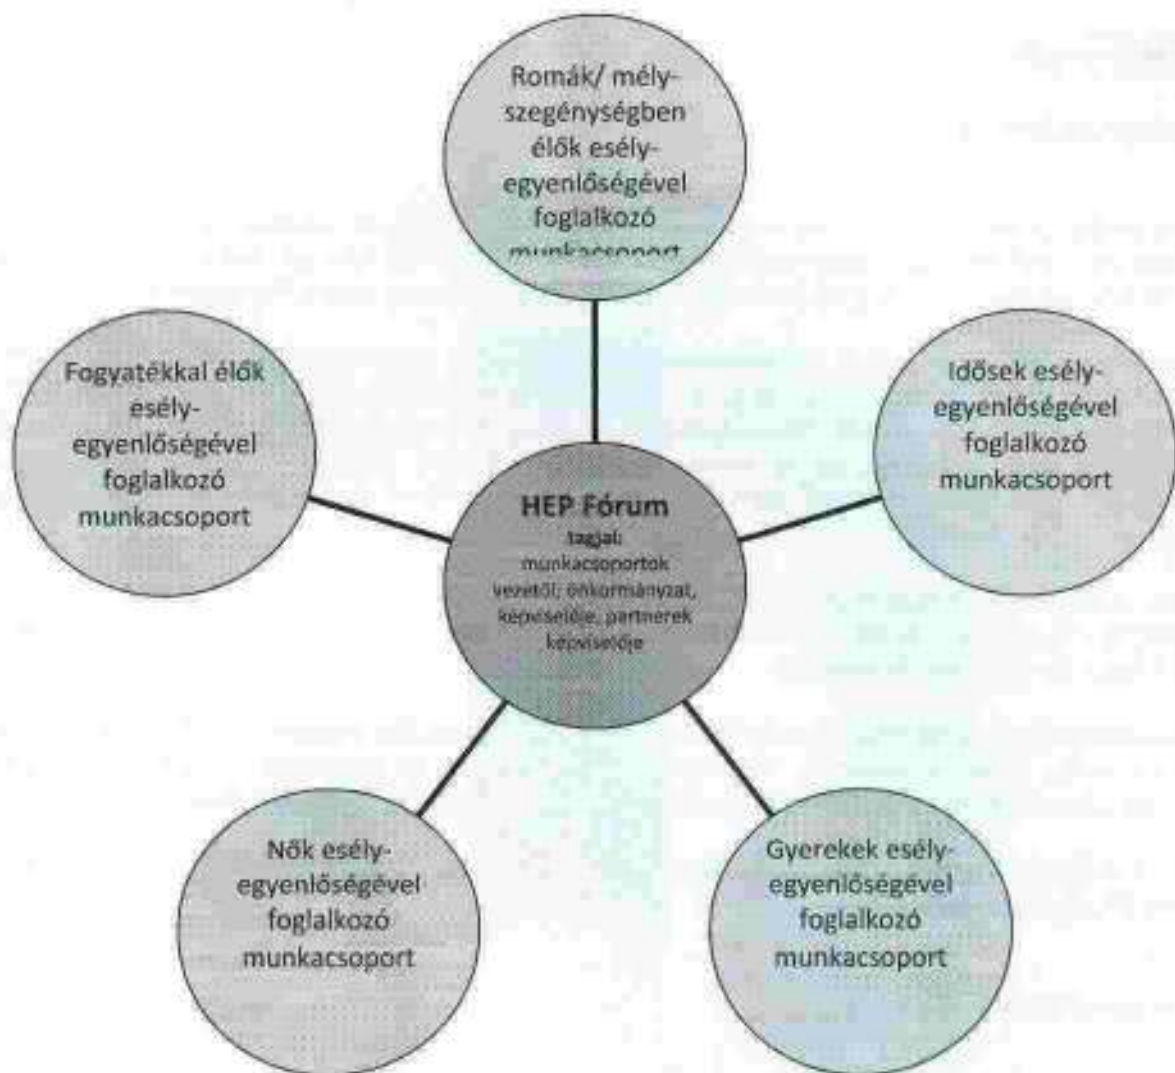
Romák/ mély-szegénységben élők esély-egyenlőségével foglalkozó munkacsoport

Fogyatékkal élők esély-egyenlőségével foglalkozó munkacsoport

Idősek esély-egyenlőségével foglalkozó munkacsoport

HEP Fórum
tagjai: munkacsoportok vezetői; önkormányzat, képviselője, partnerek képviselője

Nők esély-egyenlőségével foglalkozó munkacsoport

Gyerekek esély-egyenlőségével foglalkozó munkacsoport